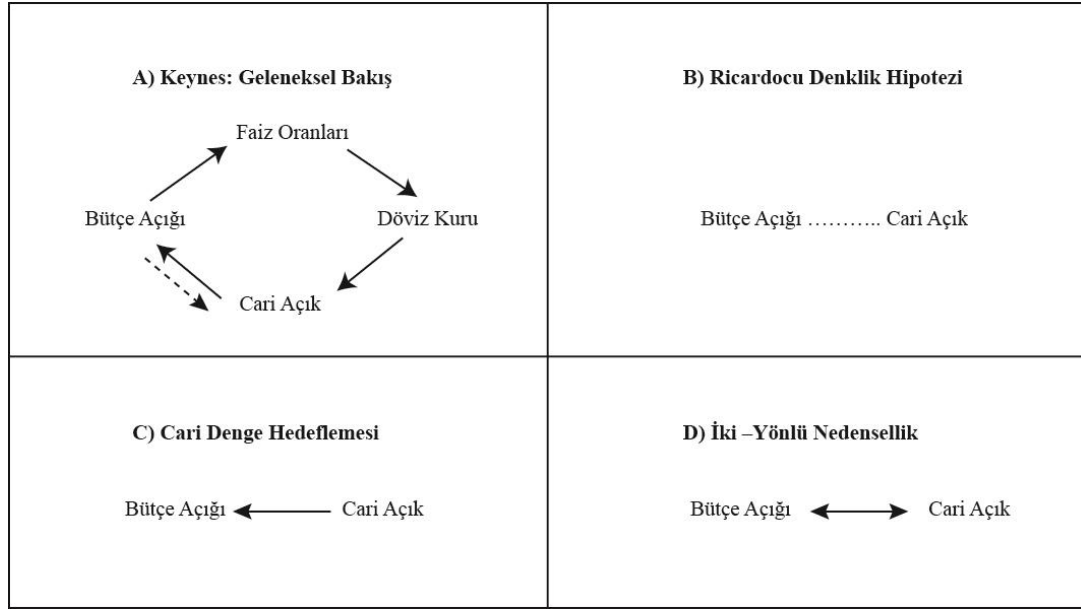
| A) Keynes: Geleneksel Bakış<br>Faiz Oranları<br>Bütçe Açığı<br>Döviz Kuru<br>Cari Açık | B) Ricardocu Denklik Hipotezi<br>Bütçe Açığı ……….. Cari Açık |
|---|---|
| C) Cari Denge Hedeflemesi<br>Bütçe Açığı ← Cari Açık | D) İki –Yönlü Nedensellik<br>Bütçe Açığı ↔ Cari Açık |